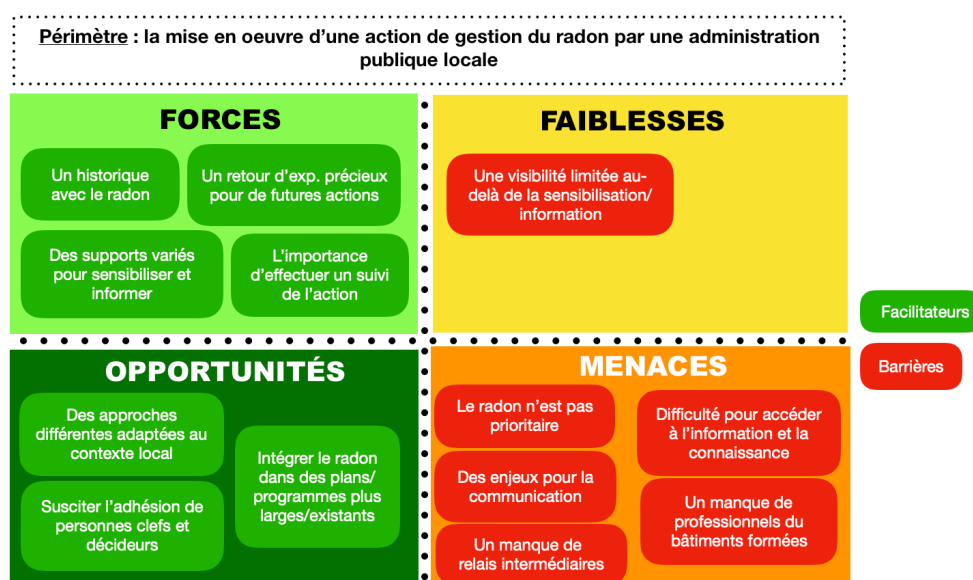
Périmètre : la mise en oeuvre d'une action de gestion du radon par une administration publique locale

FORCES

Un historique avec le radon

Un retour d'exp. précieux pour de futures actions

Des supports variés pour sensibiliser et informer

L'importance d'effectuer un suivi de l'action

FAIBLESSES

Une visibilité limitée au-delà de la sensibilisation/ information

Facilitateurs

Barrières

OPPORTUNITÉS

Des approches différentes adaptées au contexte local

Susciter l'adhésion de personnes clefs et décideurs

Intégrer le radon dans des plans/ programmes plus larges/existants

MENACES

Le radon n'est pas prioritaire

Des enjeux pour la communication

Un manque de relais intermédiaires

Difficulté pour accéder à l'information et la connaissance

Un manque de professionnels du bâtiments formées